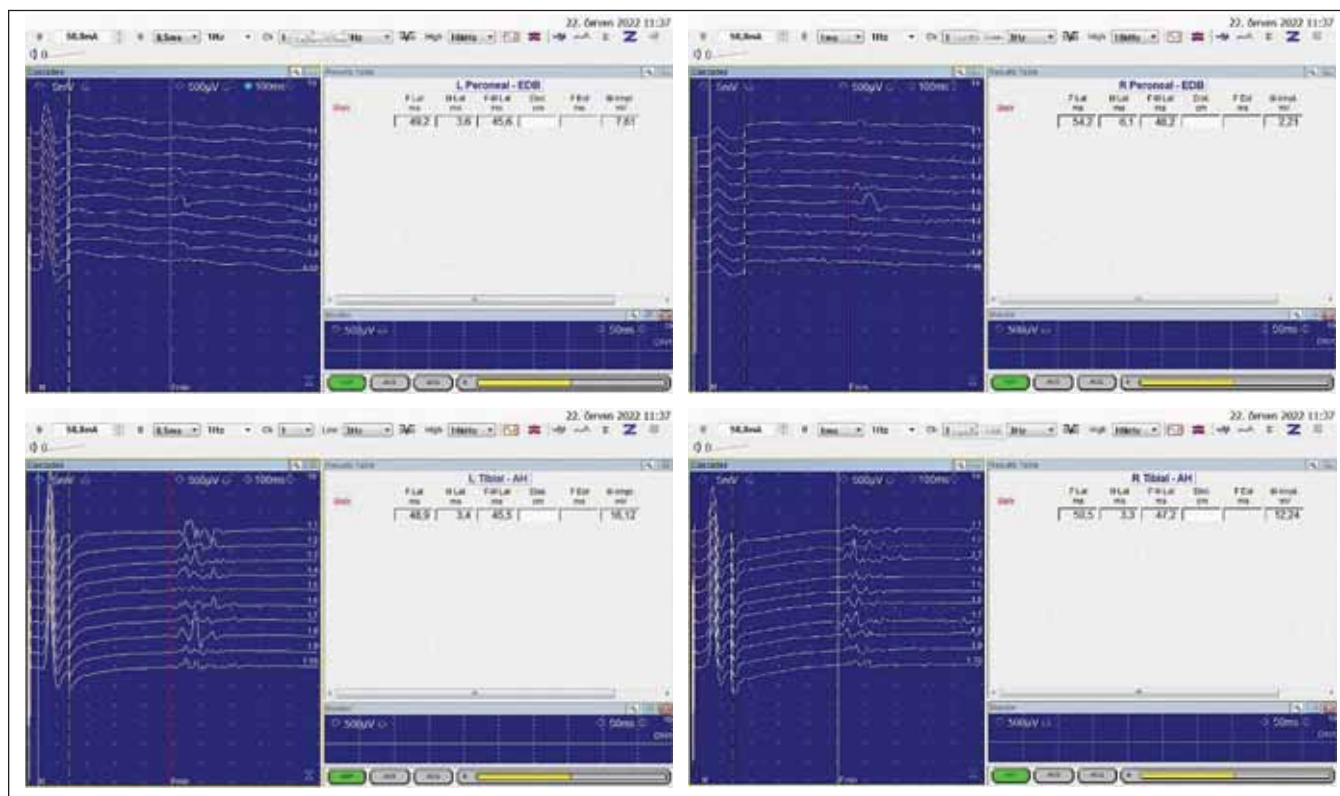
22. červen 2022 11:37

Cascades

5mV 500µV 100ms

Results Table

L Peroneal - EDB

| | F Lat ms | M Lat ms | F-M Lat ms | Dist cm | F Est ms | M-Ampl mV |
|---|---|---|---|---|---|---|
| Stim | 49.2 | 3.6 | 45.6 | | | 7.81 |

Monitor

500µV 50ms

22. červen 2022 11:37

Cascades

5mV 500µV 100ms

Results Table

R Peroneal - EDB

| | F Lat ms | M Lat ms | F-M Lat ms | Dist cm | F Est ms | M-Ampl mV |
|---|---|---|---|---|---|---|
| Stim | 54.2 | 6.1 | 48.2 | | | 2.21 |

Monitor

500µV 50ms

22. červen 2022 11:37

Cascades

5mV 500µV 100ms

Results Table

L Tibial - AH

| | F Lat ms | M Lat ms | F-M Lat ms | Dist cm | F Est ms | M-Ampl mV |
|---|---|---|---|---|---|---|
| Stim | 48.9 | 3.4 | 45.5 | | | 16.12 |

Monitor

500µV 50ms

22. červen 2022 11:37

Cascades

5mV 500µV 100ms

Results Table

R Tibial - AH

| | F Lat ms | M Lat ms | F-M Lat ms | Dist cm | F Est ms | M-Ampl mV |
|---|---|---|---|---|---|---|
| Stim | 50.5 | 3.3 | 47.2 | | | 12.24 |

Monitor

500µV 50ms